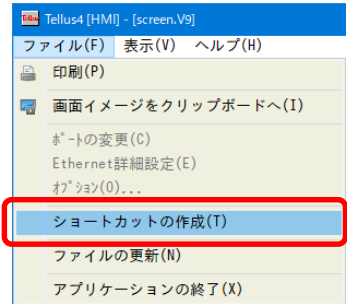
Tellus4 [HMI] - [screen.V9]
ファイル(F) 表示(V) ヘルプ(H)
印刷(P)
画面イメージをクリップボードへ(I)
ポートの変更(C)
Ethernet詳細設定(E)
オプション(O)...
ショートカットの作成(T)
ファイルの更新(N)
アプリケーションの終了(X)